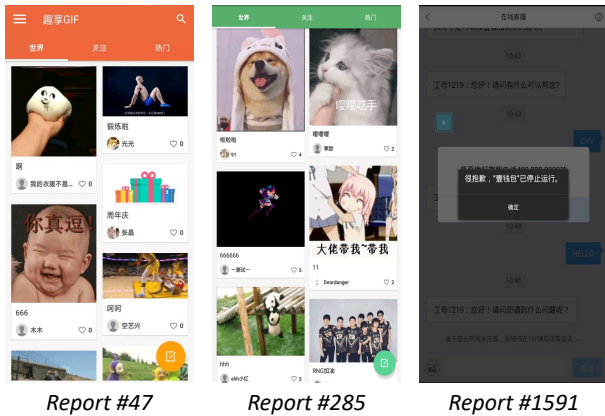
趣享GIF

世界 关注 热门

啊

我的衣服不是... 0

锻炼胞

光光 0

你真逗!

周年庆

东晶 0

666

木木 0

呵呵

空艺兴 0

世界 关注 热门

啦啦啦

4

嘿嘿嘿

嘿嘿吃手

2

666666

一番试一 3

大佬带我~带我

11

Deandanger 2

hhh

3

RNG加油

在线客服

10:43

工号1219：您好！请问有什么可以帮您？

10:43

10:43

很抱歉，"壹钱包"已停止运行。

确定

HELLO

10:43

工号1219：您好！请问您遇到什么问题呢？

Report #47

Report #285

Report #1591